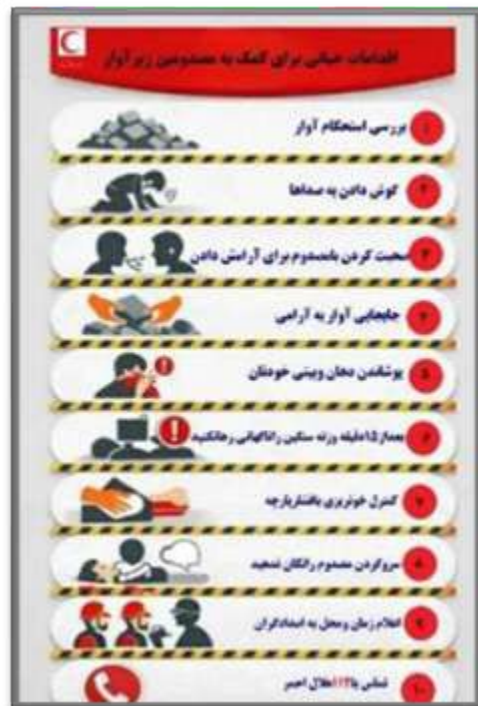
اقدامات عملی برای کمک به مصدومین زیر آوار

۱ بررسی استحکام آوار

۲ گوش دادن به صداها

۳ صحبت کردن با مصدوم برای آرامش دادن

۴ جابجایی آوار به آرامی

۵ پوشاندن دهان وبینی خودتان

۶ بعد از ۱۵ دقیقه وزنه سنگین را ناگهانی رها نکنید

۷ کنترل خونریزی با فشار پارچه

۸ سرد کردن مصدوم را نگران نشوید

۹ اعلام زمان و محل به امدادگران

۱۰ تماس با ۱۱۲ هلال احمر